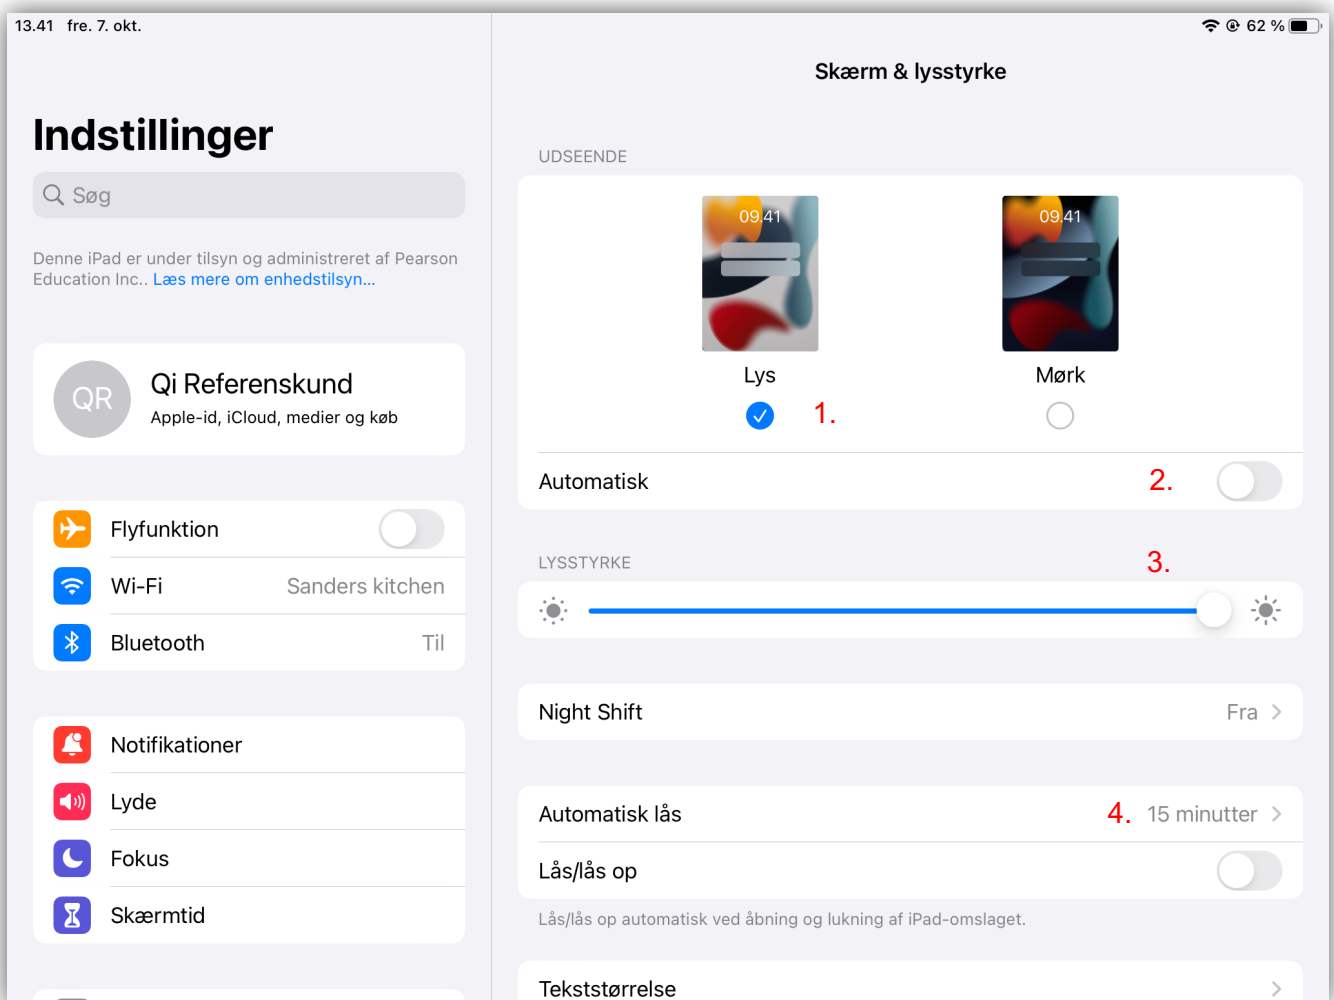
13.41 fre. 7. okt.

62 %

Indstillinger

Søg

Denne iPad er under tilsyn og administreret af Pearson Education Inc.. Læs mere om enhedstilsyn...

QR

Qi Referenskund

Apple-id, iCloud, medier og køb

Flyfunktion

Wi-Fi Sanders kitchen

Bluetooth Til

Notifikationer

Lyde

Fokus

Skærmtid

Skærm & lysstyrke

UDSEENDE

09.41

09.41

Lys

Mørk

1.

Automatisk

2.

LYSSTYRKE

3.

Night Shift Fra

Automatisk lås 4. 15 minutter

Lås/lås op

Lås/lås op automatisk ved åbning og lukning af iPad-omslaget.

Tekststørrelse